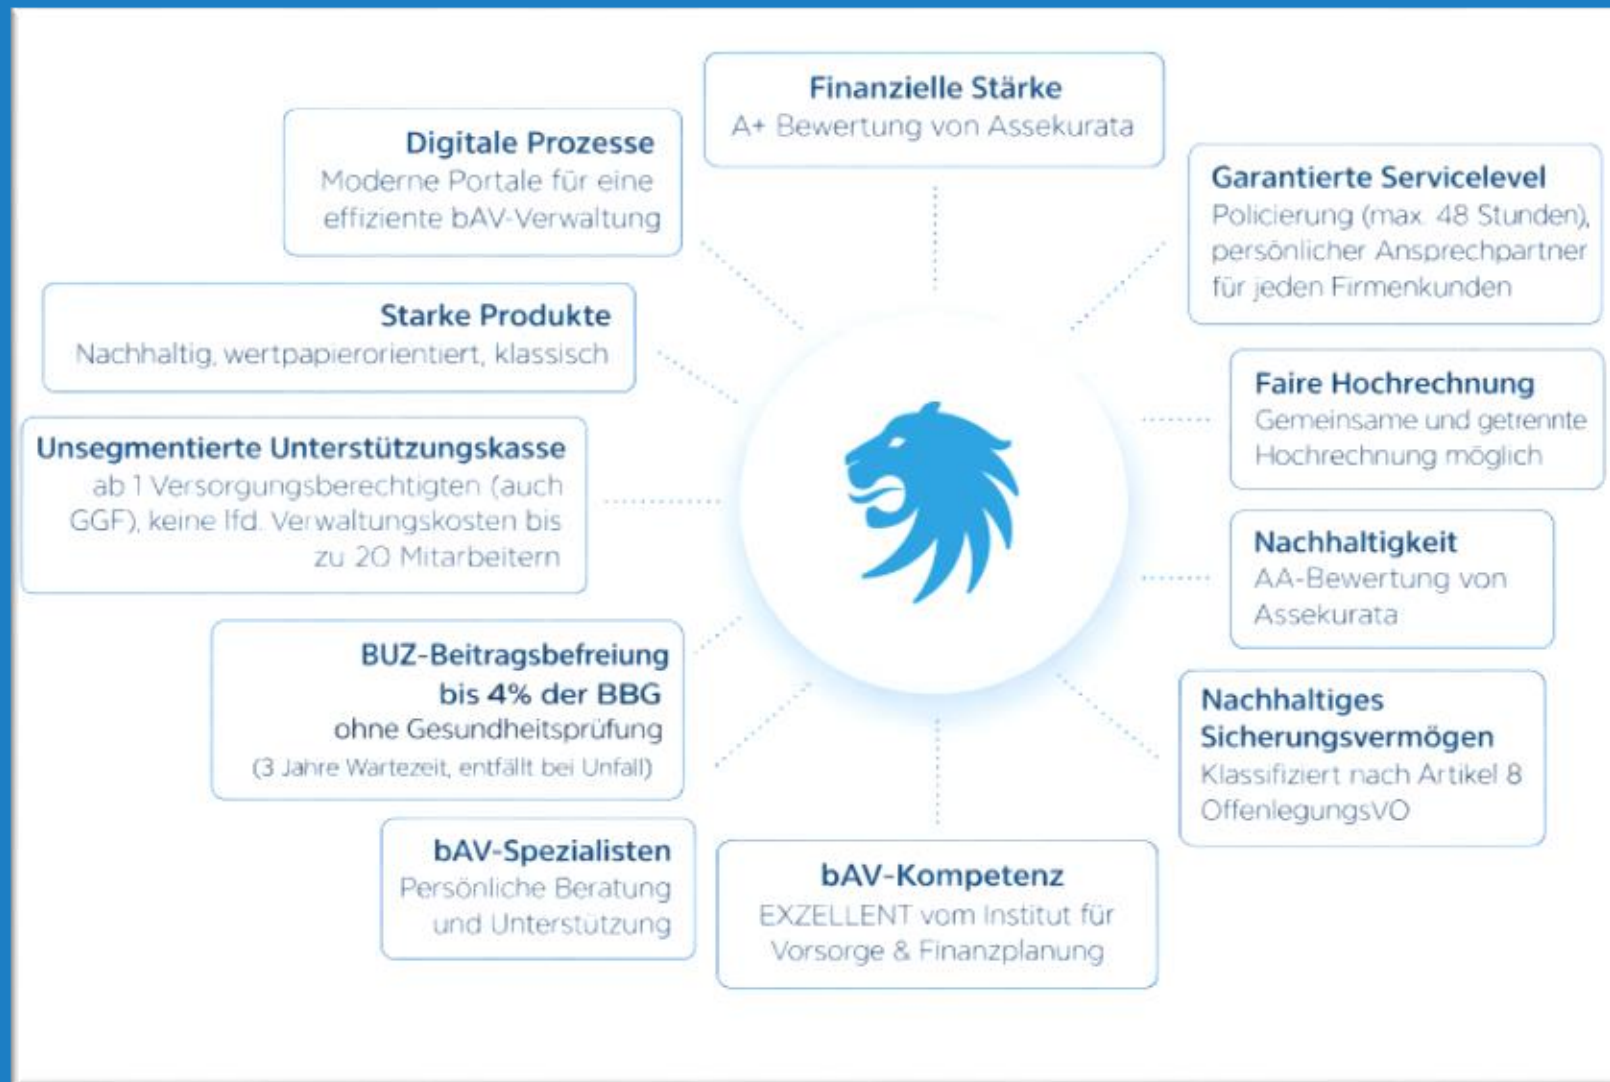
Finanzielle Stärke
A+ Bewertung von Assekurata

Digitale Prozesse
Moderne Portale für eine effiziente bAV-Verwaltung

Garantierte Servicelevel
Policierung (max. 48 Stunden), persönlicher Ansprechpartner für jeden Firmenkunden

Starke Produkte
Nachhaltig, wertpapierorientiert, klassisch

Faire Hochrechnung
Gemeinsame und getrennte Hochrechnung möglich

Unsegmentierte Unterstützungskasse
ab 1 Versorgungsberechtigten (auch GGF), keine lfd. Verwaltungskosten bis zu 20 Mitarbeitern

Nachhaltigkeit
AA-Bewertung von Assekurata

BUZ-Beitragsbefreiung bis 4% der BBG
ohne Gesundheitsprüfung
(3 Jahre Wartezeit, entfällt bei Unfall)

Nachhaltiges Sicherungsvermögen
Klassifiziert nach Artikel 8 OffenlegungsVO

bAV-Spezialisten
Persönliche Beratung und Unterstützung

bAV-Kompetenz
EXZELLENT vom Institut für Vorsorge & Finanzplanung